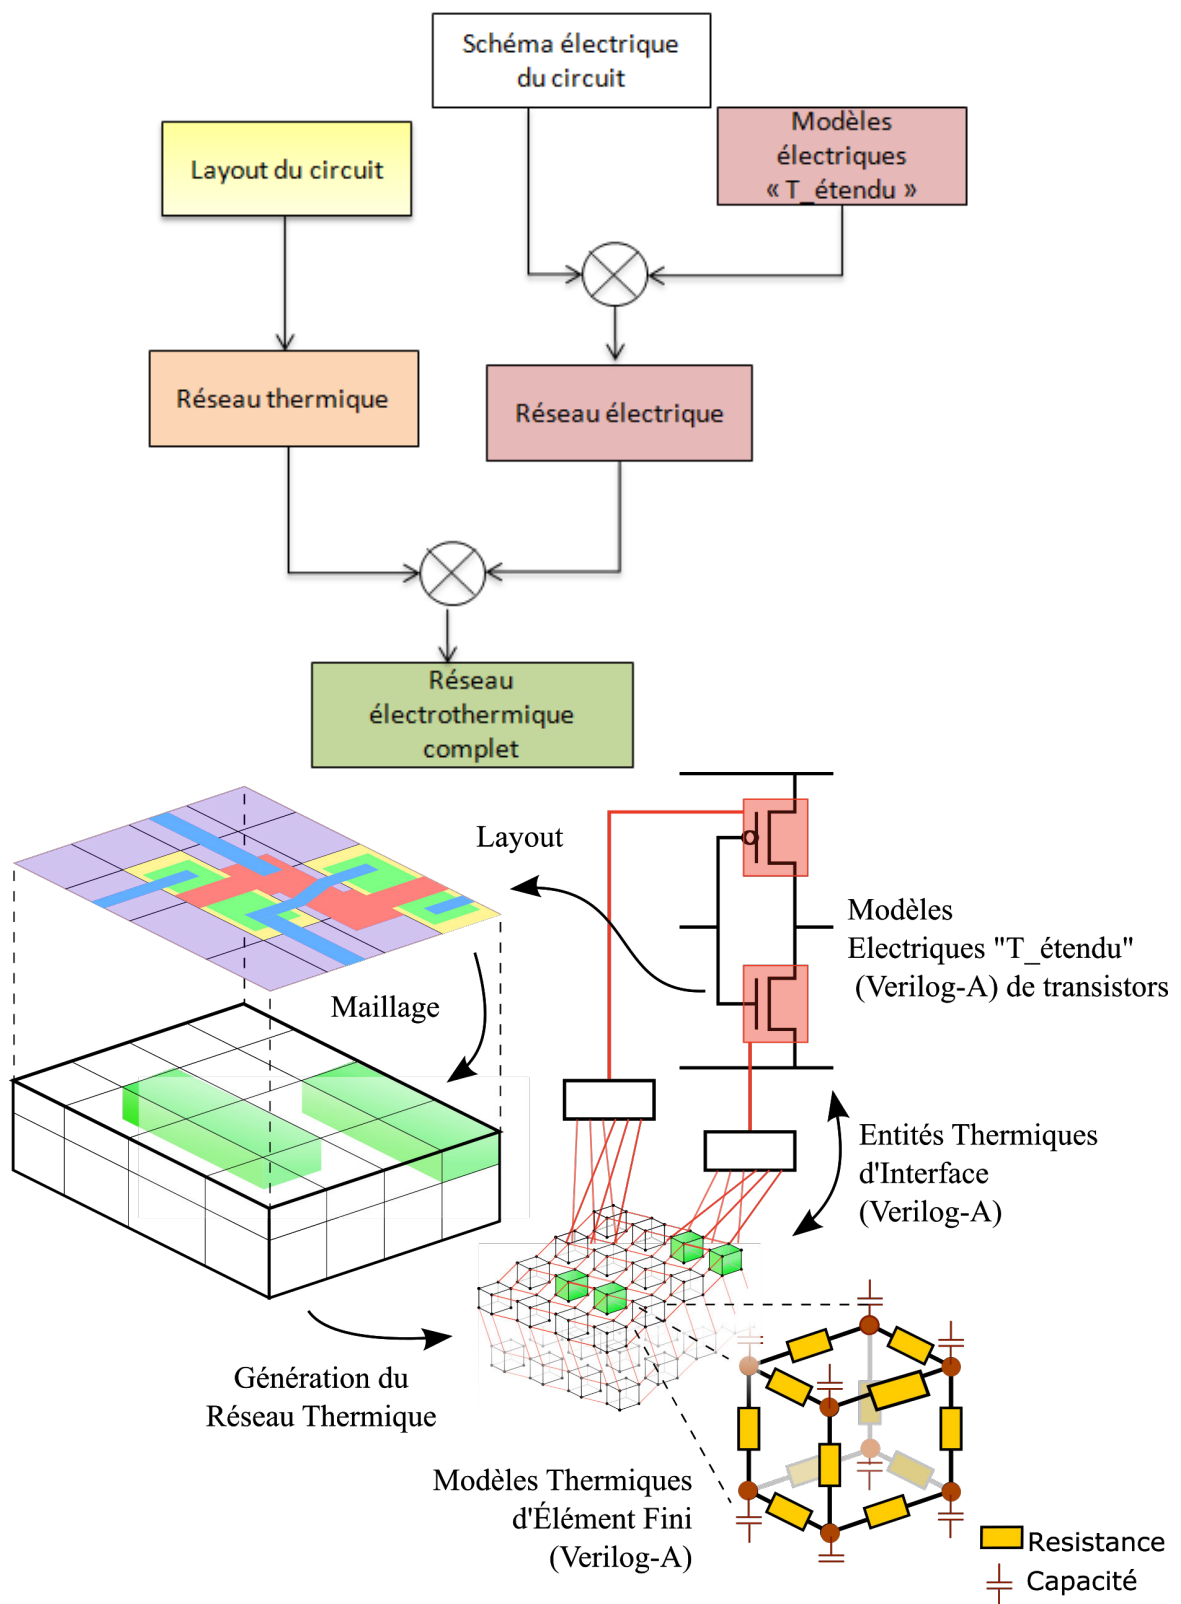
Schéma électrique du circuit

Layout du circuit

Modèles électriques « T_étendu »

Réseau thermique

Réseau électrique

Réseau électrothermique complet

Layout

Modèles Electriques "T_étendu" (Verilog-A) de transistors

Maillage

Entités Thermiques d'Interface (Verilog-A)

Génération du Réseau Thermique

Modèles Thermiques d'Élément Fini (Verilog-A)

Resistance
Capacité